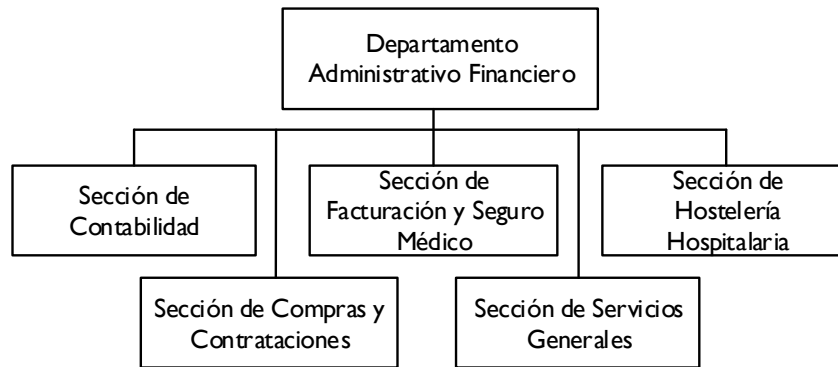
Departamento Administrativo Financiero

Sección de Contabilidad

Sección de Facturación y Seguro Médico

Sección de Hostelería Hospitalaria

Sección de Compras y Contrataciones

Sección de Servicios Generales